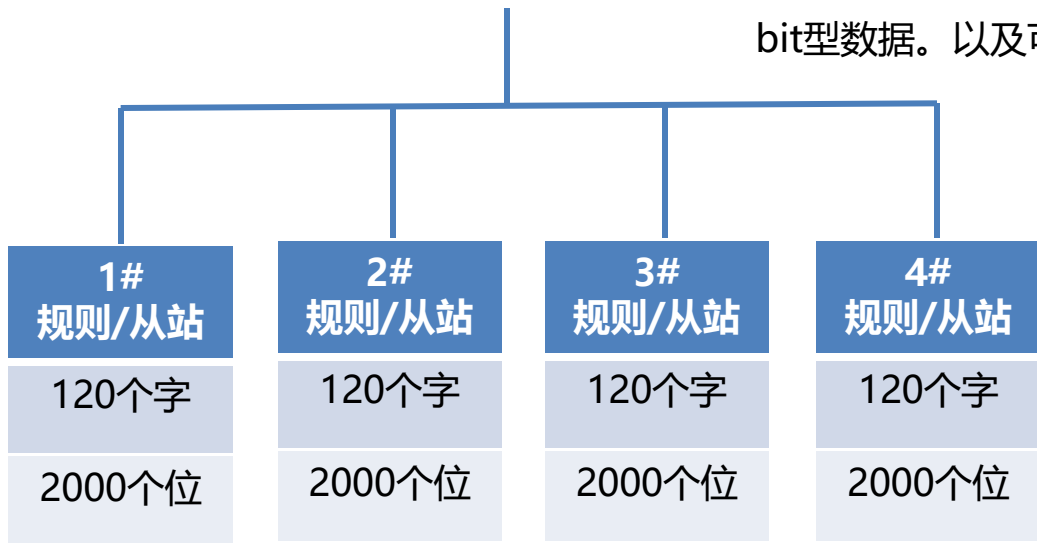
bit型数据。以及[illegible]

| 1# 规则/从站 |
|---|
| 120个字 |
| 2000个位 |

| 2# 规则/从站 |
|---|
| 120个字 |
| 2000个位 |

| 3# 规则/从站 |
|---|
| 120个字 |
| 2000个位 |

| 4# 规则/从站 |
|---|
| 120个字 |
| 2000个位 |